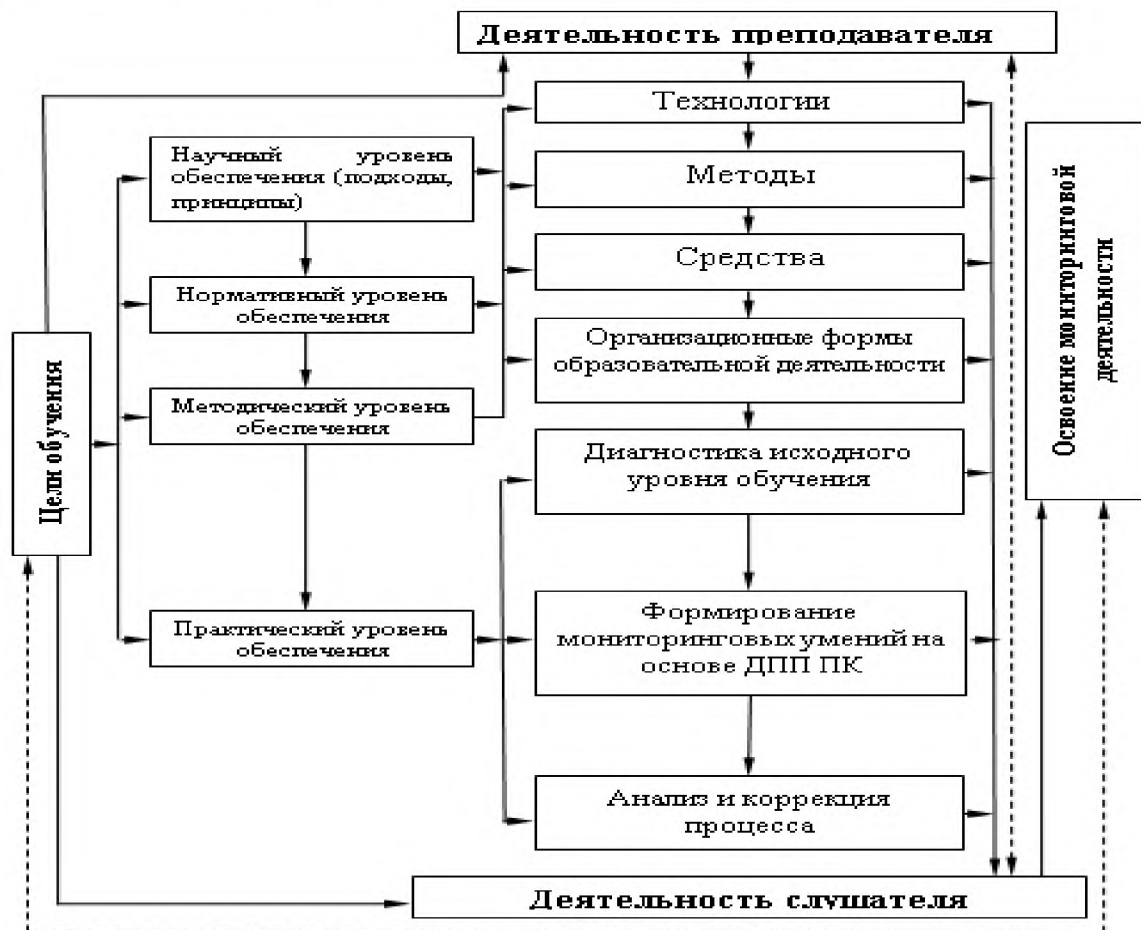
Деятельность преподавателя

Технологии

Научный уровень обеспечения (подходы, принципы)

Методы

Средства

Нормативный уровень обеспечения

Организационные формы образовательной деятельности

Методический уровень обеспечения

Цели обучения

Диагностика исходного уровня обучения

Освоение мониторинговой деятельности

Практический уровень обеспечения

Формирование мониторинговых умений на основе ДПП ПК

Анализ и коррекция процесса

Деятельность слушателя